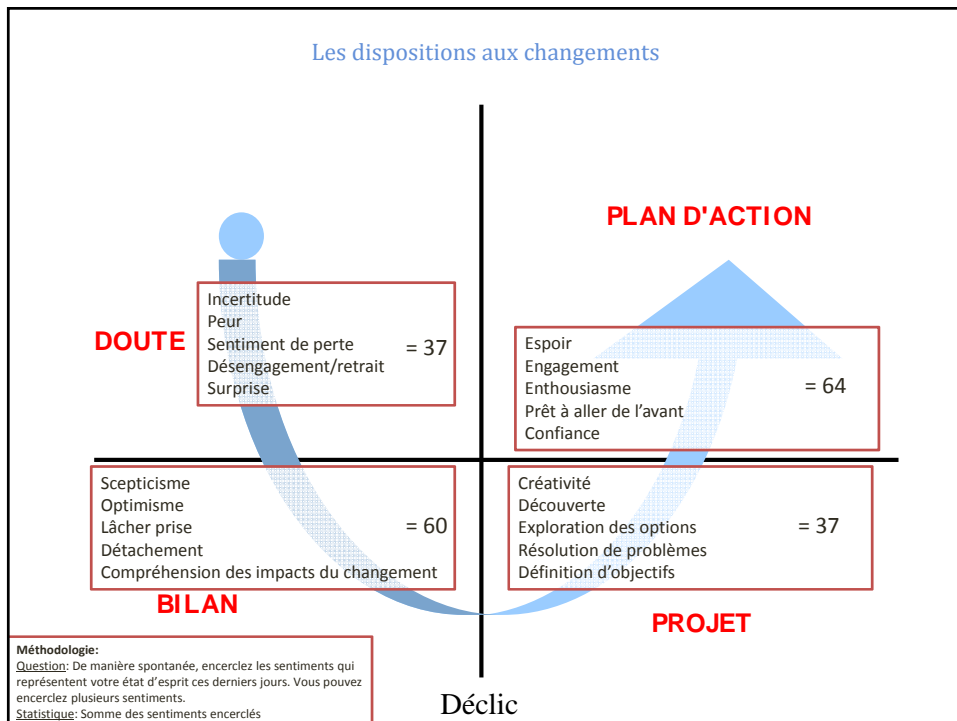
Les dispositions aux changements

PLAN D'ACTION

DOUTE

Incertitude
Peur
Sentiment de perte
Désengagement/retrait
Surprise

= 37

Espoir
Engagement
Enthousiasme
Prêt à aller de l'avant
Confiance

= 64

Scepticisme
Optimisme
Lâcher prise
Détachement
Compréhension des impacts du changement

= 60

Créativité
Découverte
Exploration des options
Résolution de problèmes
Définition d'objectifs

= 37

BILAN

PROJET

Méthodologie:
Question: De manière spontanée, encerclez les sentiments qui représentent votre état d'esprit ces derniers jours. Vous pouvez encerclez plusieurs sentiments.
Statistique: Somme des sentiments encerclés

Déclic